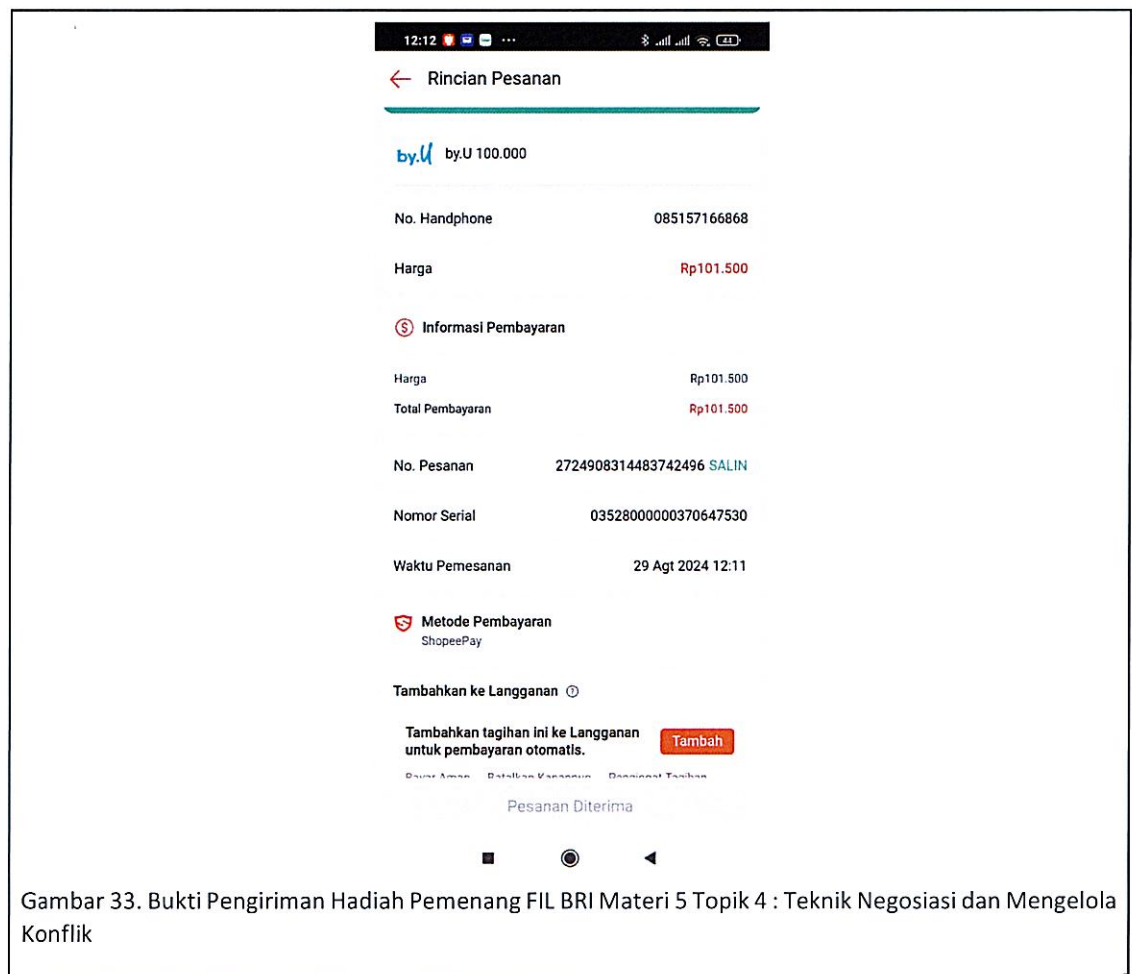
12:12

← Rincian Pesanan

by.U by.U 100.000

No. Handphone 085157166868

Harga Rp101.500

Informasi Pembayaran

Harga Rp101.500

Total Pembayaran Rp101.500

No. Pesanan 2724908314483742496 SALIN

Nomor Serial 03528000000370647530

Waktu Pemesanan 29 Agt 2024 12:11

Metode Pembayaran
ShopeePay

Tambahkan ke Langganan

Tambahkan tagihan ini ke Langganan untuk pembayaran otomatis. Tambah

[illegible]

Pesanan Diterima

Gambar 33. Bukti Pengiriman Hadiah Pemenang FIL BRI Materi 5 Topik 4 : Teknik Negosiasi dan Mengelola Konflik